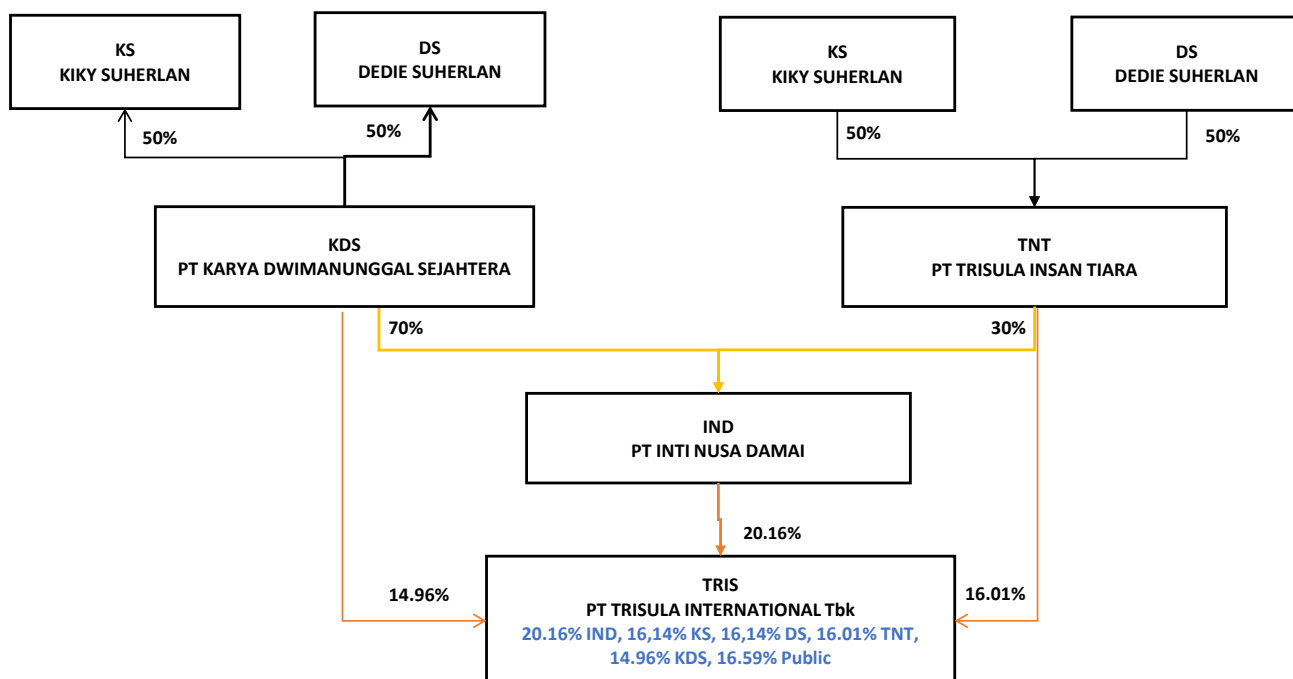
KS
KIKY SUHERLAN

DS
DEDIE SUHERLAN

KS
KIKY SUHERLAN

DS
DEDIE SUHERLAN

50%

50%

50%

50%

KDS
PT KARYA DWIMANUNGGAL SEJAHTERA

TNT
PT TRISULA INSAN TIARA

70%

30%

IND
PT INTI NUSA DAMAI

20.16%

14.96%

16.01%

TRIS
PT TRISULA INTERNATIONAL Tbk
20.16% IND, 16,14% KS, 16,14% DS, 16.01% TNT, 14.96% KDS, 16.59% Public